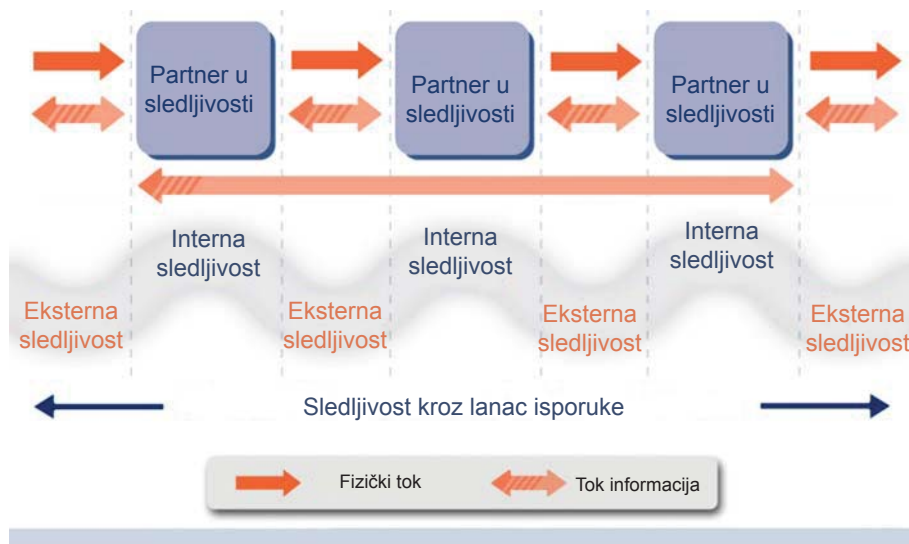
Partner u sledljivosti

Partner u sledljivosti

Partner u sledljivosti

Interna sledljivost

Interna sledljivost

Interna sledljivost

Eksterna sledljivost

Eksterna sledljivost

Eksterna sledljivost

Eksterna sledljivost

Sledljivost kroz lanac isporuke

Fizički tok

Tok informacija